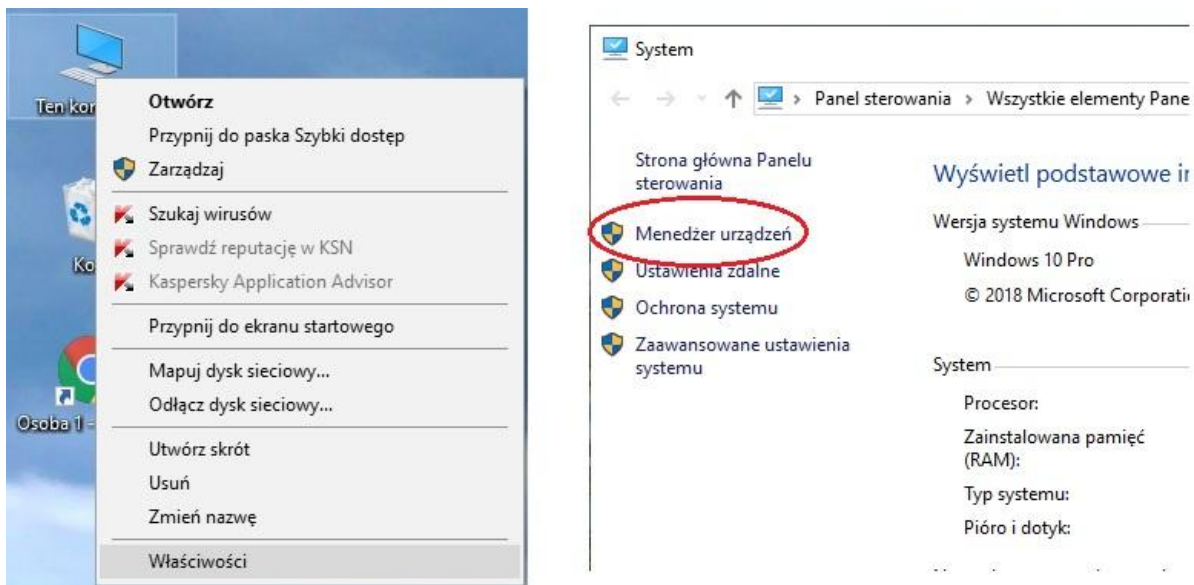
Ten kor

Ko

Osoba 1 -

Otwórz
Przypnij do paska Szybki dostęp
Zarządzaj
Szukaj wirusów
Sprawdź reputację w KSN
Kaspersky Application Advisor
Przypnij do ekranu startowego
Mapuj dysk sieciowy...
Odłącz dysk sieciowy...
Utwórz skrót
Usuń
Zmień nazwę
Właściwości

System

Panel sterowania > Wszystkie elementy Pane

Strona główna Panelu sterowania
Menedżer urządzeń
Ustawienia zdalne
Ochrona systemu
Zaawansowane ustawienia systemu

Wyświetl podstawowe i

Wersja systemu Windows
Windows 10 Pro
© 2018 Microsoft Corporati

System
Procesor:
Zainstalowana pamięć (RAM):
Typ systemu:
Pióro i dotyk: